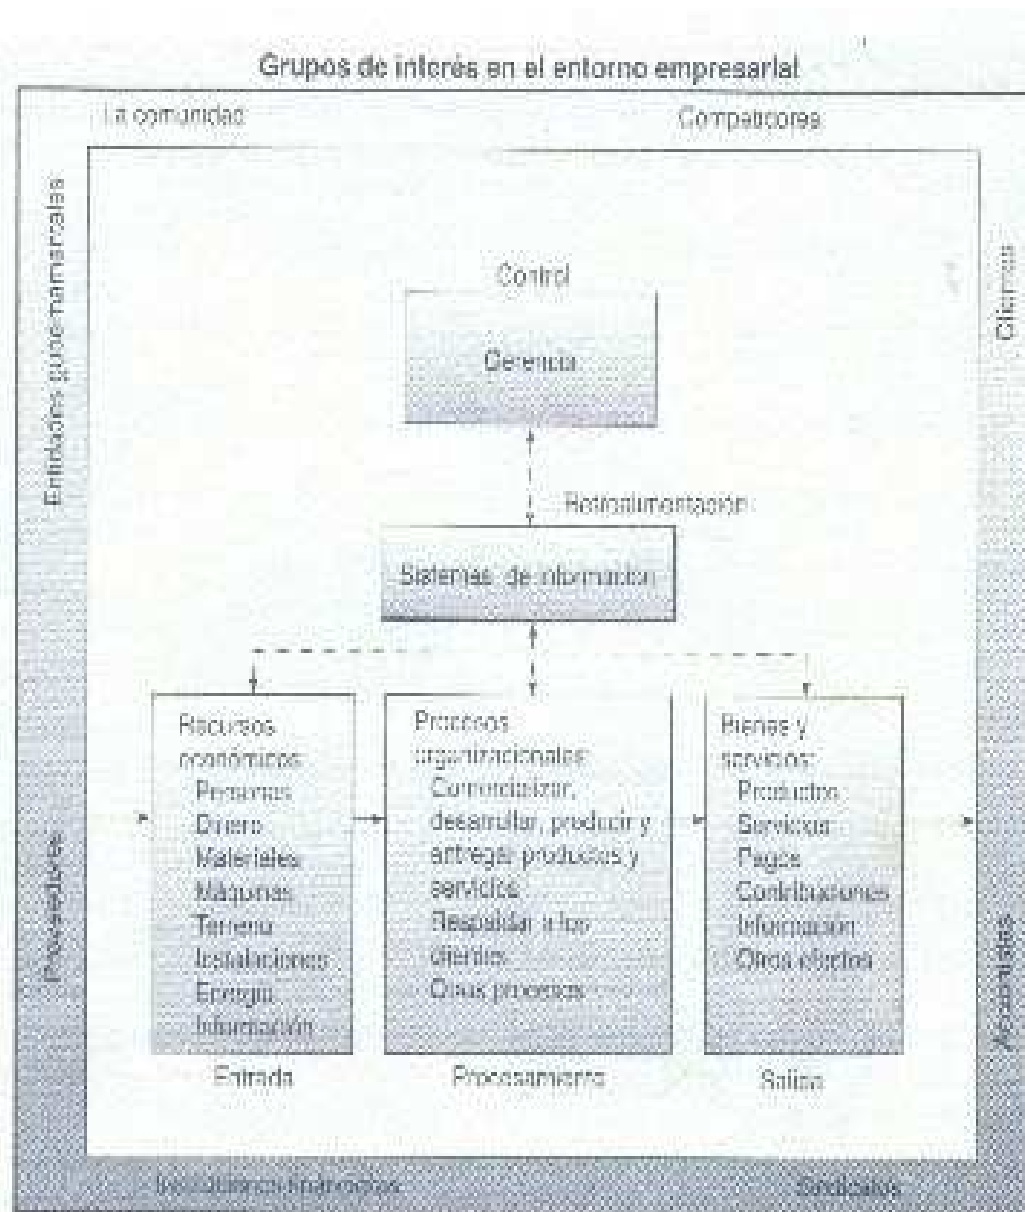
Grupos de interés en el entorno empresarial

La comunidad

Competidores

Entidades gubernamentales

Clientes

Control

Gerencia

Retroalimentación

Sistemas de información

Recursos económicos:
Personas
Dinero
Materiales
Máquinas
Terreno
Instalaciones
Energía
Información

Entrada

Procesos organizacionales:
Comercializar, desarrollar, producir y entregar productos y servicios
Respaldar a los clientes
Otros procesos

Procesamiento

Bienes y servicios:
Productos
Servicios
Pagos
Contribuciones
Información
Otros efectos

Salida

Proveedores

Accionistas

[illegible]

Sindicatos